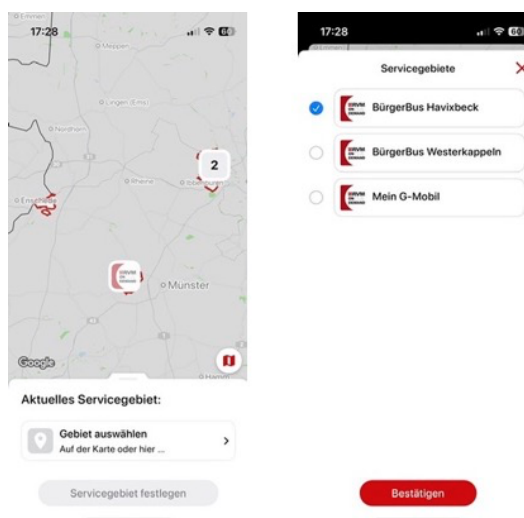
17:28

Meppen

Lingen (Ems)

Nordhorn

2

Rheine

Ibbenbüren

Enschede

Münster

Google

Hamm

Aktuelles Servicegebiet:

Gebiet auswählen
Auf der Karte oder hier ...

Servicegebiet festlegen

17:28

Servicegebiete

BürgerBus Havixbeck

BürgerBus Westerkappeln

Mein G-Mobil

Bestätigen